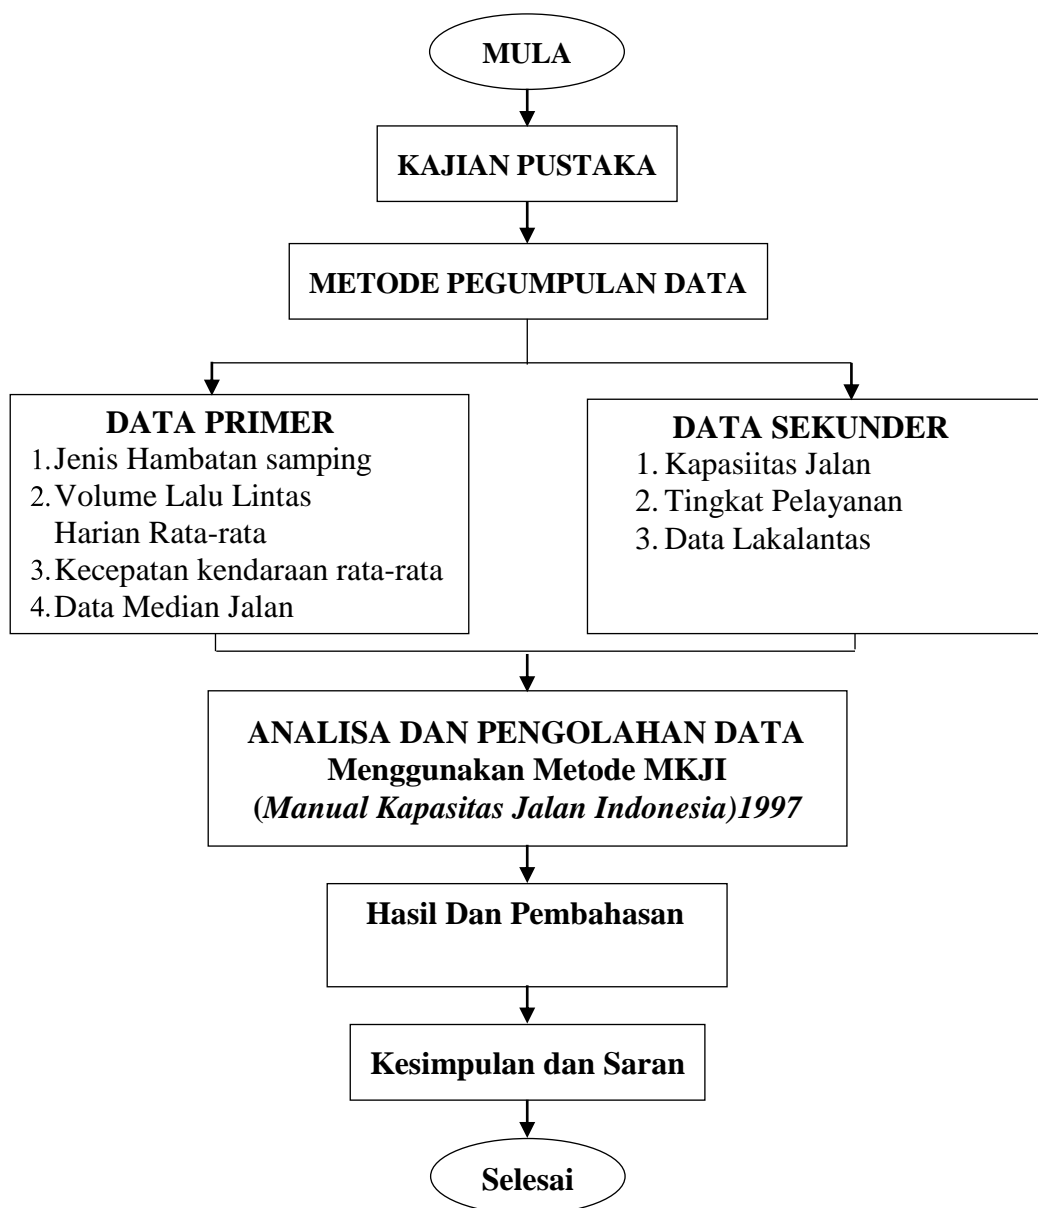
MULA

KAJIAN PUSTAKA

METODE PEGUMPULAN DATA

DATA PRIMER
1. Jenis Hambatan samping
2. Volume Lalu Lintas Harian Rata-rata
3. Kecepatan kendaraan rata-rata
4. Data Median Jalan

DATA SEKUNDER
1. Kapasiitas Jalan
2. Tingkat Pelayanan
3. Data Lakalantas

ANALISA DAN PENGOLAHAN DATA
Menggunakan Metode MKJI
(Manual Kapasitas Jalan Indonesia)1997

Hasil Dan Pembahasan

Kesimpulan dan Saran

Selesai